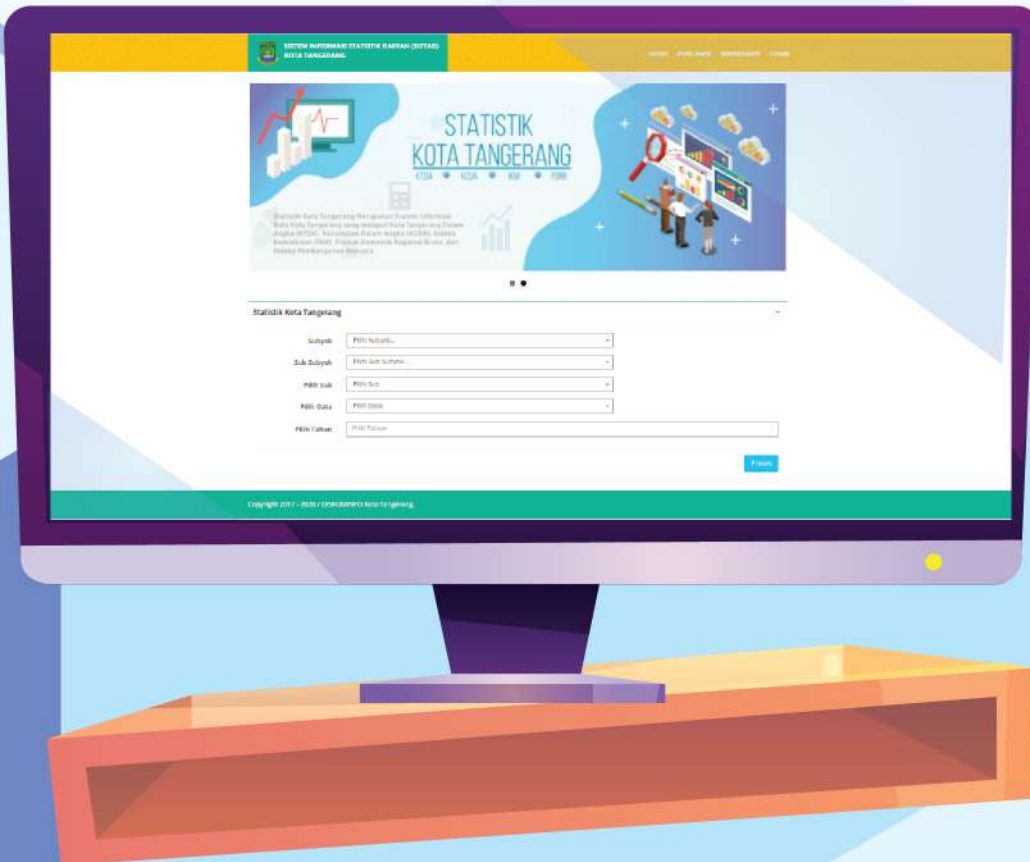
SISTEM INFORMASI STATISTIK DAERAH (SISTAD) KOTA TANGERANG

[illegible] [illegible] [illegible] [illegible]

STATISTIK KOTA TANGERANG

KTDA • KCDA • IKM • PDRB

Statistik Kota Tangerang Merupakan Sistem Informasi Data Kota Tangerang yang meliputi Kota Tangerang Dalam Angka (KTDA), Kecamatan Dalam Angka (KCDA), Indeks Kepuasan (IKM), Produk Domestik Regional Bruto, dan Indeks Pembangunan Manusia

Statistik Kota Tangerang

Subyek Pilih Subyek...

Sub Subyek Pilih Sub Subyek...

Pilih Sub Pilih Sub

Pilih Data Pilih Data

Pilih Tahun Pilih Tahun

Proses

Copyright 2017 - 2020 / DISKOMINFO Kota Tangerang